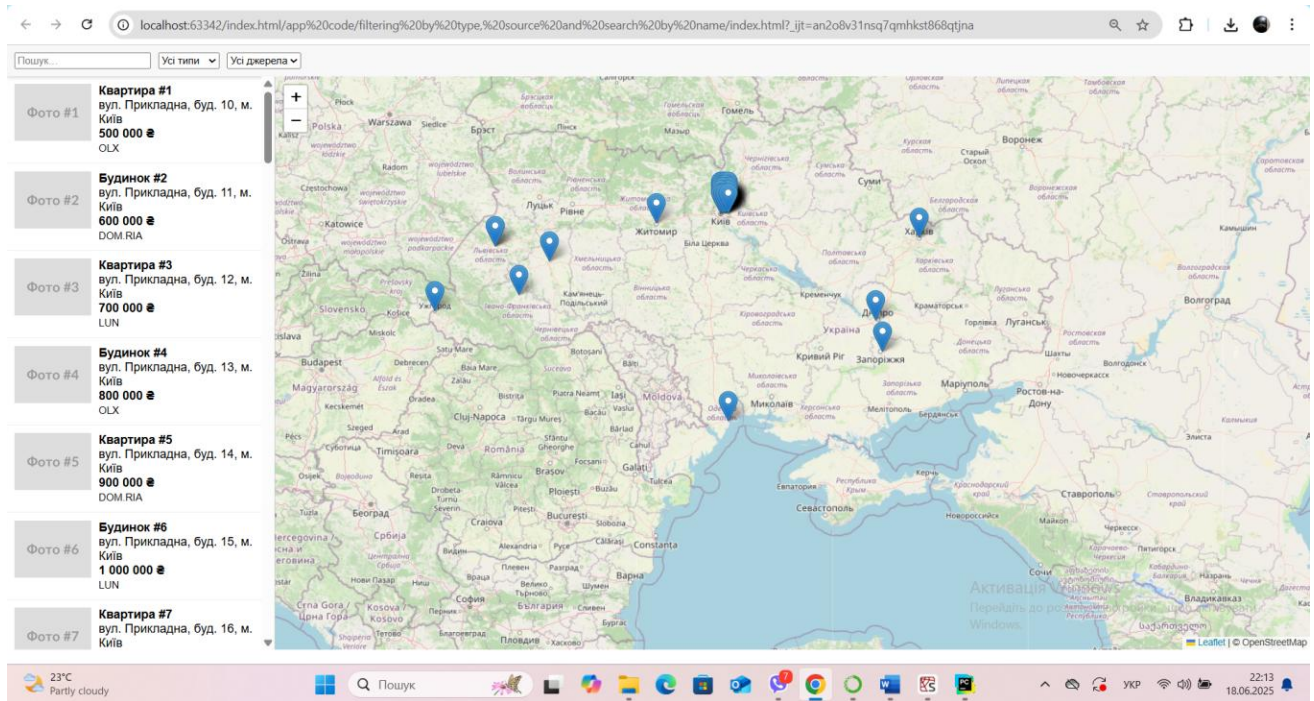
localhost:63342/index.html/app%20code/filtering%20by%20type,%20source%20and%20search%20by%20name/index.html?_ijt=an2o8v31nsq7qmhkst868qtjna

Пошук... Усі типи Усі джерела

Фото #1
Квартира #1
вул. Прикладна, буд. 10, м. Київ
500 000 ₴
OLX

Фото #2
Будинок #2
вул. Прикладна, буд. 11, м. Київ
600 000 ₴
DOM.RIA

Фото #3
Квартира #3
вул. Прикладна, буд. 12, м. Київ
700 000 ₴
LUN

Фото #4
Будинок #4
вул. Прикладна, буд. 13, м. Київ
800 000 ₴
OLX

Фото #5
Квартира #5
вул. Прикладна, буд. 14, м. Київ
900 000 ₴
DOM.RIA

Фото #6
Будинок #6
вул. Прикладна, буд. 15, м. Київ
1 000 000 ₴
LUN

Фото #7
Квартира #7
вул. Прикладна, буд. 16, м. Київ

+
−

Warszawa Polska Гомель Брэст Пінск Мозырь Воронеж Katowice Луцьк Рівне Житомир Київ Суми Харків Біла Церква Ужгород Slovensko Кременчук Дніпро Краматорськ Горлівка Луганськ Україна Кривий Ріг Запоріжжя Маріуполь Ростов-на-Дону Budapest Magyarország Cluj-Napoca România Moldova Миколаїв Мелітополь Бердянськ Одеса Timișoara Brașov Galați Евпатория Республика Крым Севастополь Керчь Новороссийск Ставрополь București Constanța Варна Волгоград Шахты Волгодонск Элиста Майкоп Пятигорск Нальчик Владикавказ Србија Craiova Ploiești София България Бургас Пловдив Kecskemét Debrecen Miskolc Košice

Активація Windows
Перейдіть до розділу "Настройки", щоб активувати Windows.

Leaflet | © OpenStreetMap

23°C
Partly cloudy
Пошук
УКР
22:13
18.06.2025